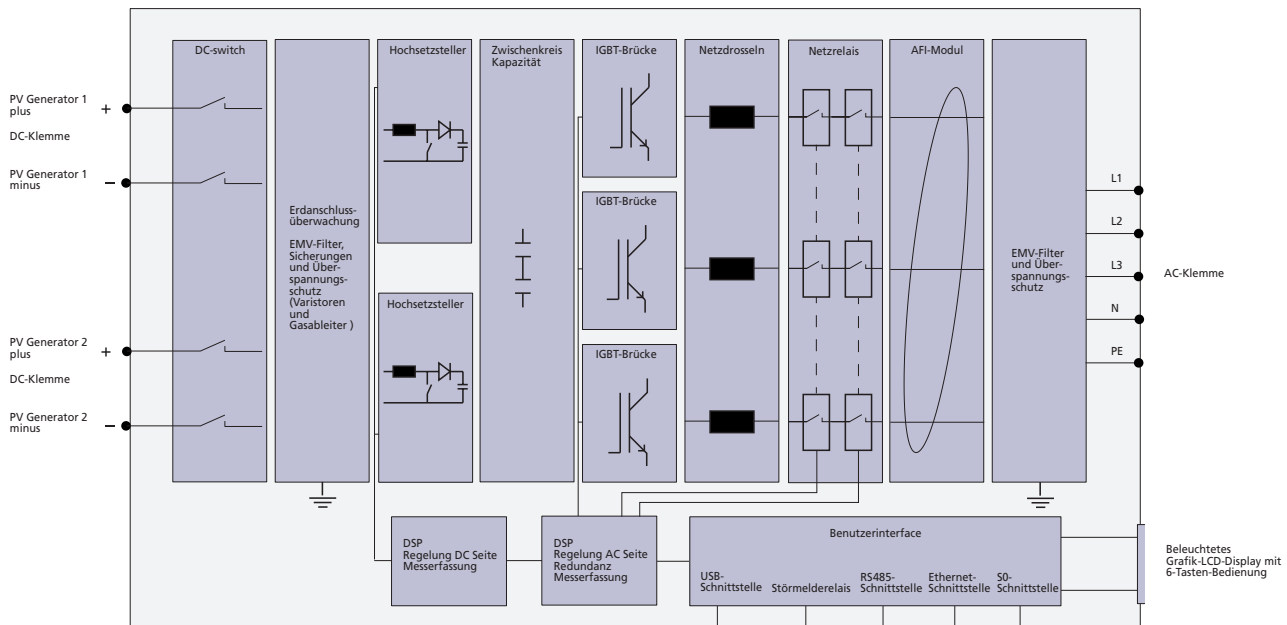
PV Generator 1 plus
+
DC-Klemme
PV Generator 1 minus
−
PV Generator 2 plus
+
DC-Klemme
PV Generator 2 minus
−

DC-switch

Erdanschlussüberwachung

EMV-Filter, Sicherungen und Überspannungsschutz (Varistoren und Gasableiter )

Hochsetzsteller

Hochsetzsteller

Zwischenkreis Kapazität

IGBT-Brücke

IGBT-Brücke

IGBT-Brücke

Netzdrosseln

Netzrelais

AFI-Modul

EMV-Filter und Überspannungsschutz

L1
L2
L3
N
PE

AC-Klemme

DSP
Regelung DC Seite
Messerfassung

DSP
Regelung AC Seite
Redundanz
Messerfassung

Benutzerinterface

USB-Schnittstelle
Störmelderelais
RS485-Schnittstelle
Ethernet-Schnittstelle
S0-Schnittstelle

Beleuchtetes Grafik-LCD-Display mit 6-Tasten-Bedienung